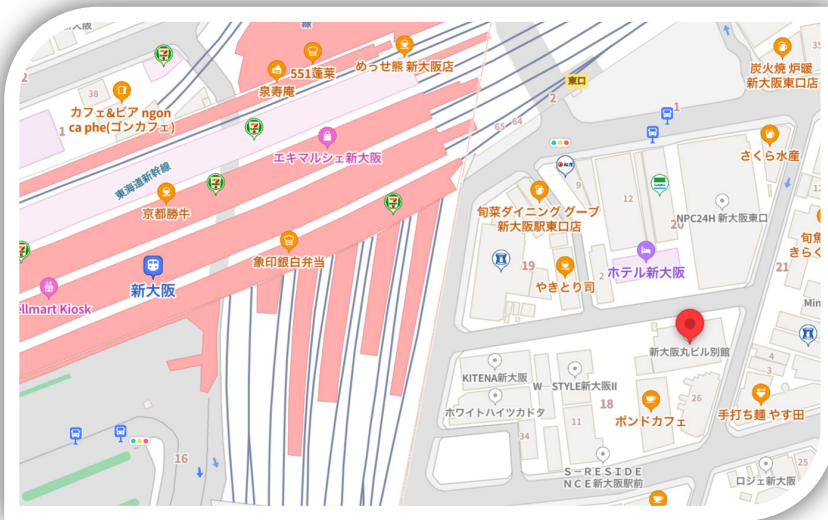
551蓬莱
泉寿庵
めっせ熊 新大阪店
カフェ&ビア ngon ca phe(ゴンカフェ)
東口
炭火焼 炉眺 新大阪東口店
2
1
65
64
東海道新幹線
エキマルシェ新大阪
さくら水産
京都勝牛
旬菜ダイニング グーブ 新大阪駅東口店
12
NPC24H 新大阪東口
20
旬
きらく
象印銀白弁当
9
19
ホテル新大阪
21
新大阪
llmart Kiosk
やきとり司
Min
新大阪丸ビル別館
4
3
KITENA新大阪
W-STYLE新大阪II
18
26
ホワイトハイツカドタ
ボンドカフェ
手打ち麺 やす田
34
16
S-RESIDE NCE新大阪駅前
25
ロジェ新大阪